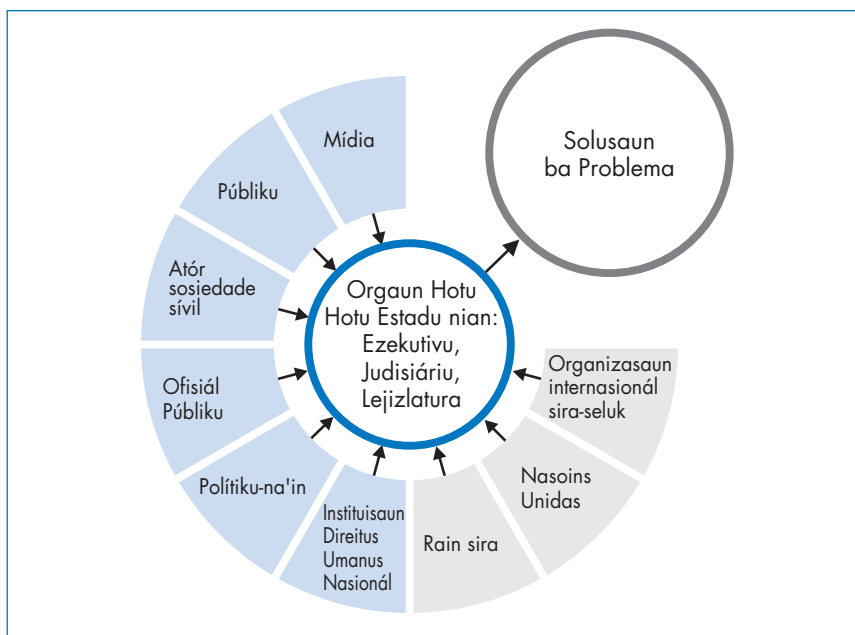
Mídia

Públiku

Atór sosiedade sívil

Ofisiál Públiku

Polítiku-na'in

Instituisaun Direitus Umanus Nasionál

Rain sira

Nasoins Unidas

Organizasaun internasionál sira-seluk

Orgaun Hotu Hotu Estadu nian: Ezekutivu, Judisiáriu, Lejizlatura

Solusaun ba Problema